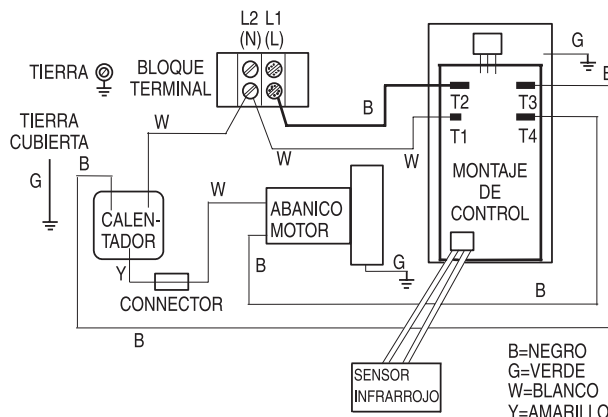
L2 L1
(N) (L)

TIERRA

BLOQUE TERMINAL

TIERRA CUBIERTA

G

B

W

B

W

W

G

T2

T3

T1

T4

MONTAJE DE CONTROL

W

CALENTADOR

ABANICO MOTOR

B

G

Y

CONNECTOR

B

B

SENSOR INFRARROJO

B=NEGRO
G=VERDE
W=BLANCO
Y=AMARILLO